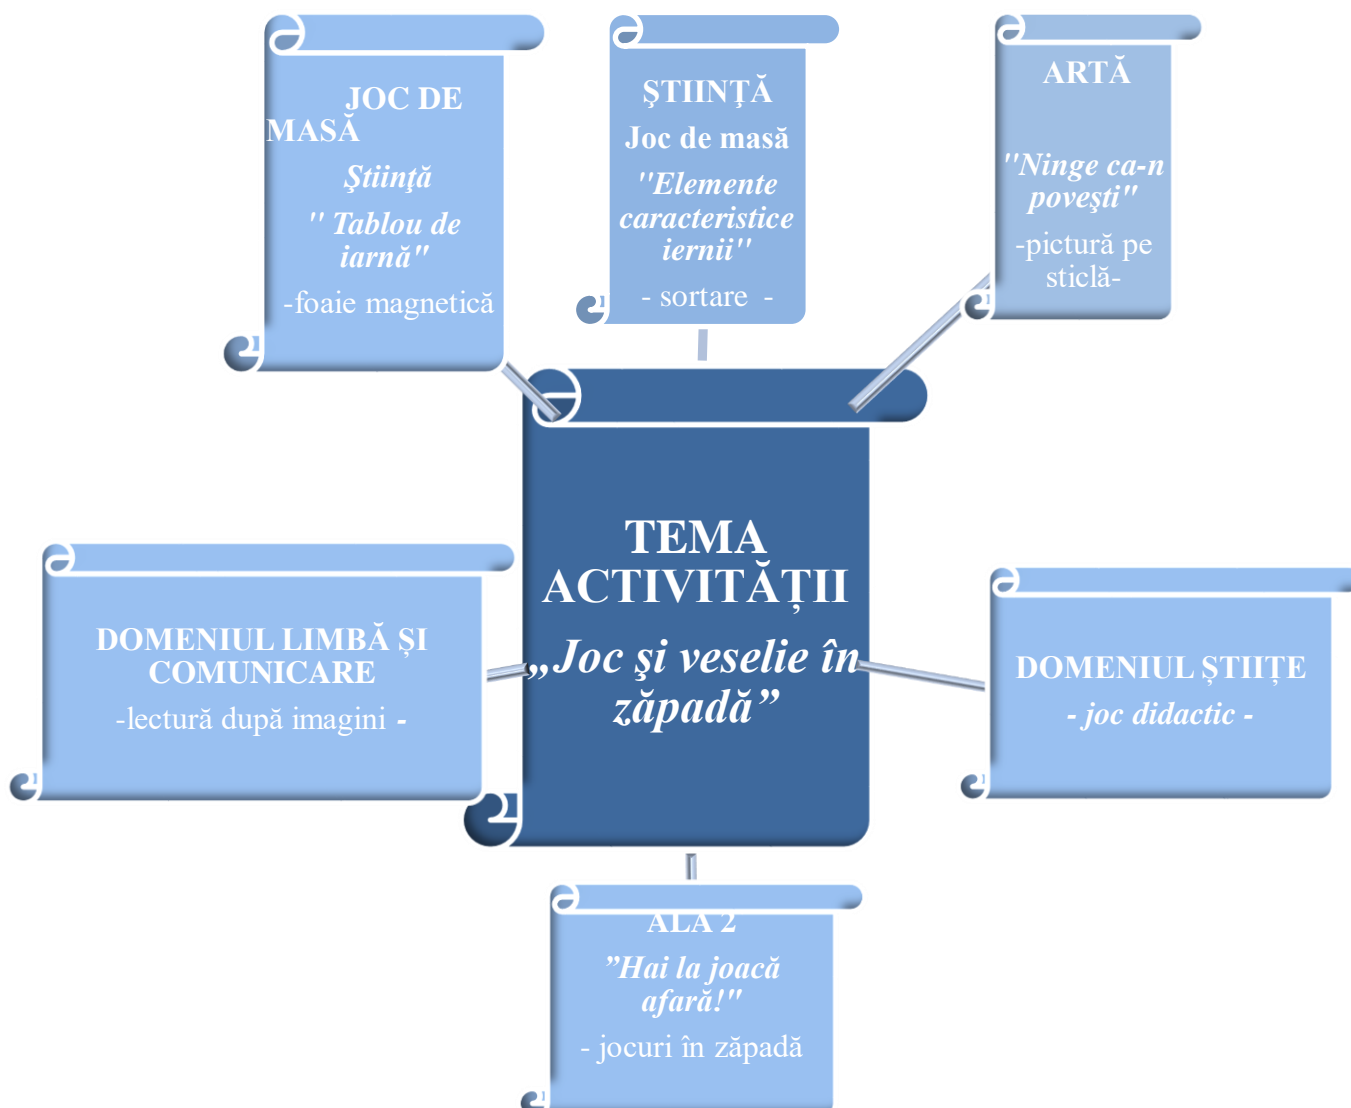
JOC DE MASĂ
Ştiinţă
" Tablou de iarnă"
-foaie magnetică

ŞTIINŢĂ
Joc de masă
"Elemente caracteristice iernii"
- sortare -

ARTĂ
"Ninge ca-n poveşti"
-pictură pe sticlă-

TEMA ACTIVITĂŢII
„Joc şi veselie în zăpadă”

DOMENIUL LIMBĂ ŞI COMUNICARE
-lectură după imagini -

DOMENIUL ŞTIIŢE
- joc didactic -

ALA 2
”Hai la joacă afară!"
- jocuri în zăpadă